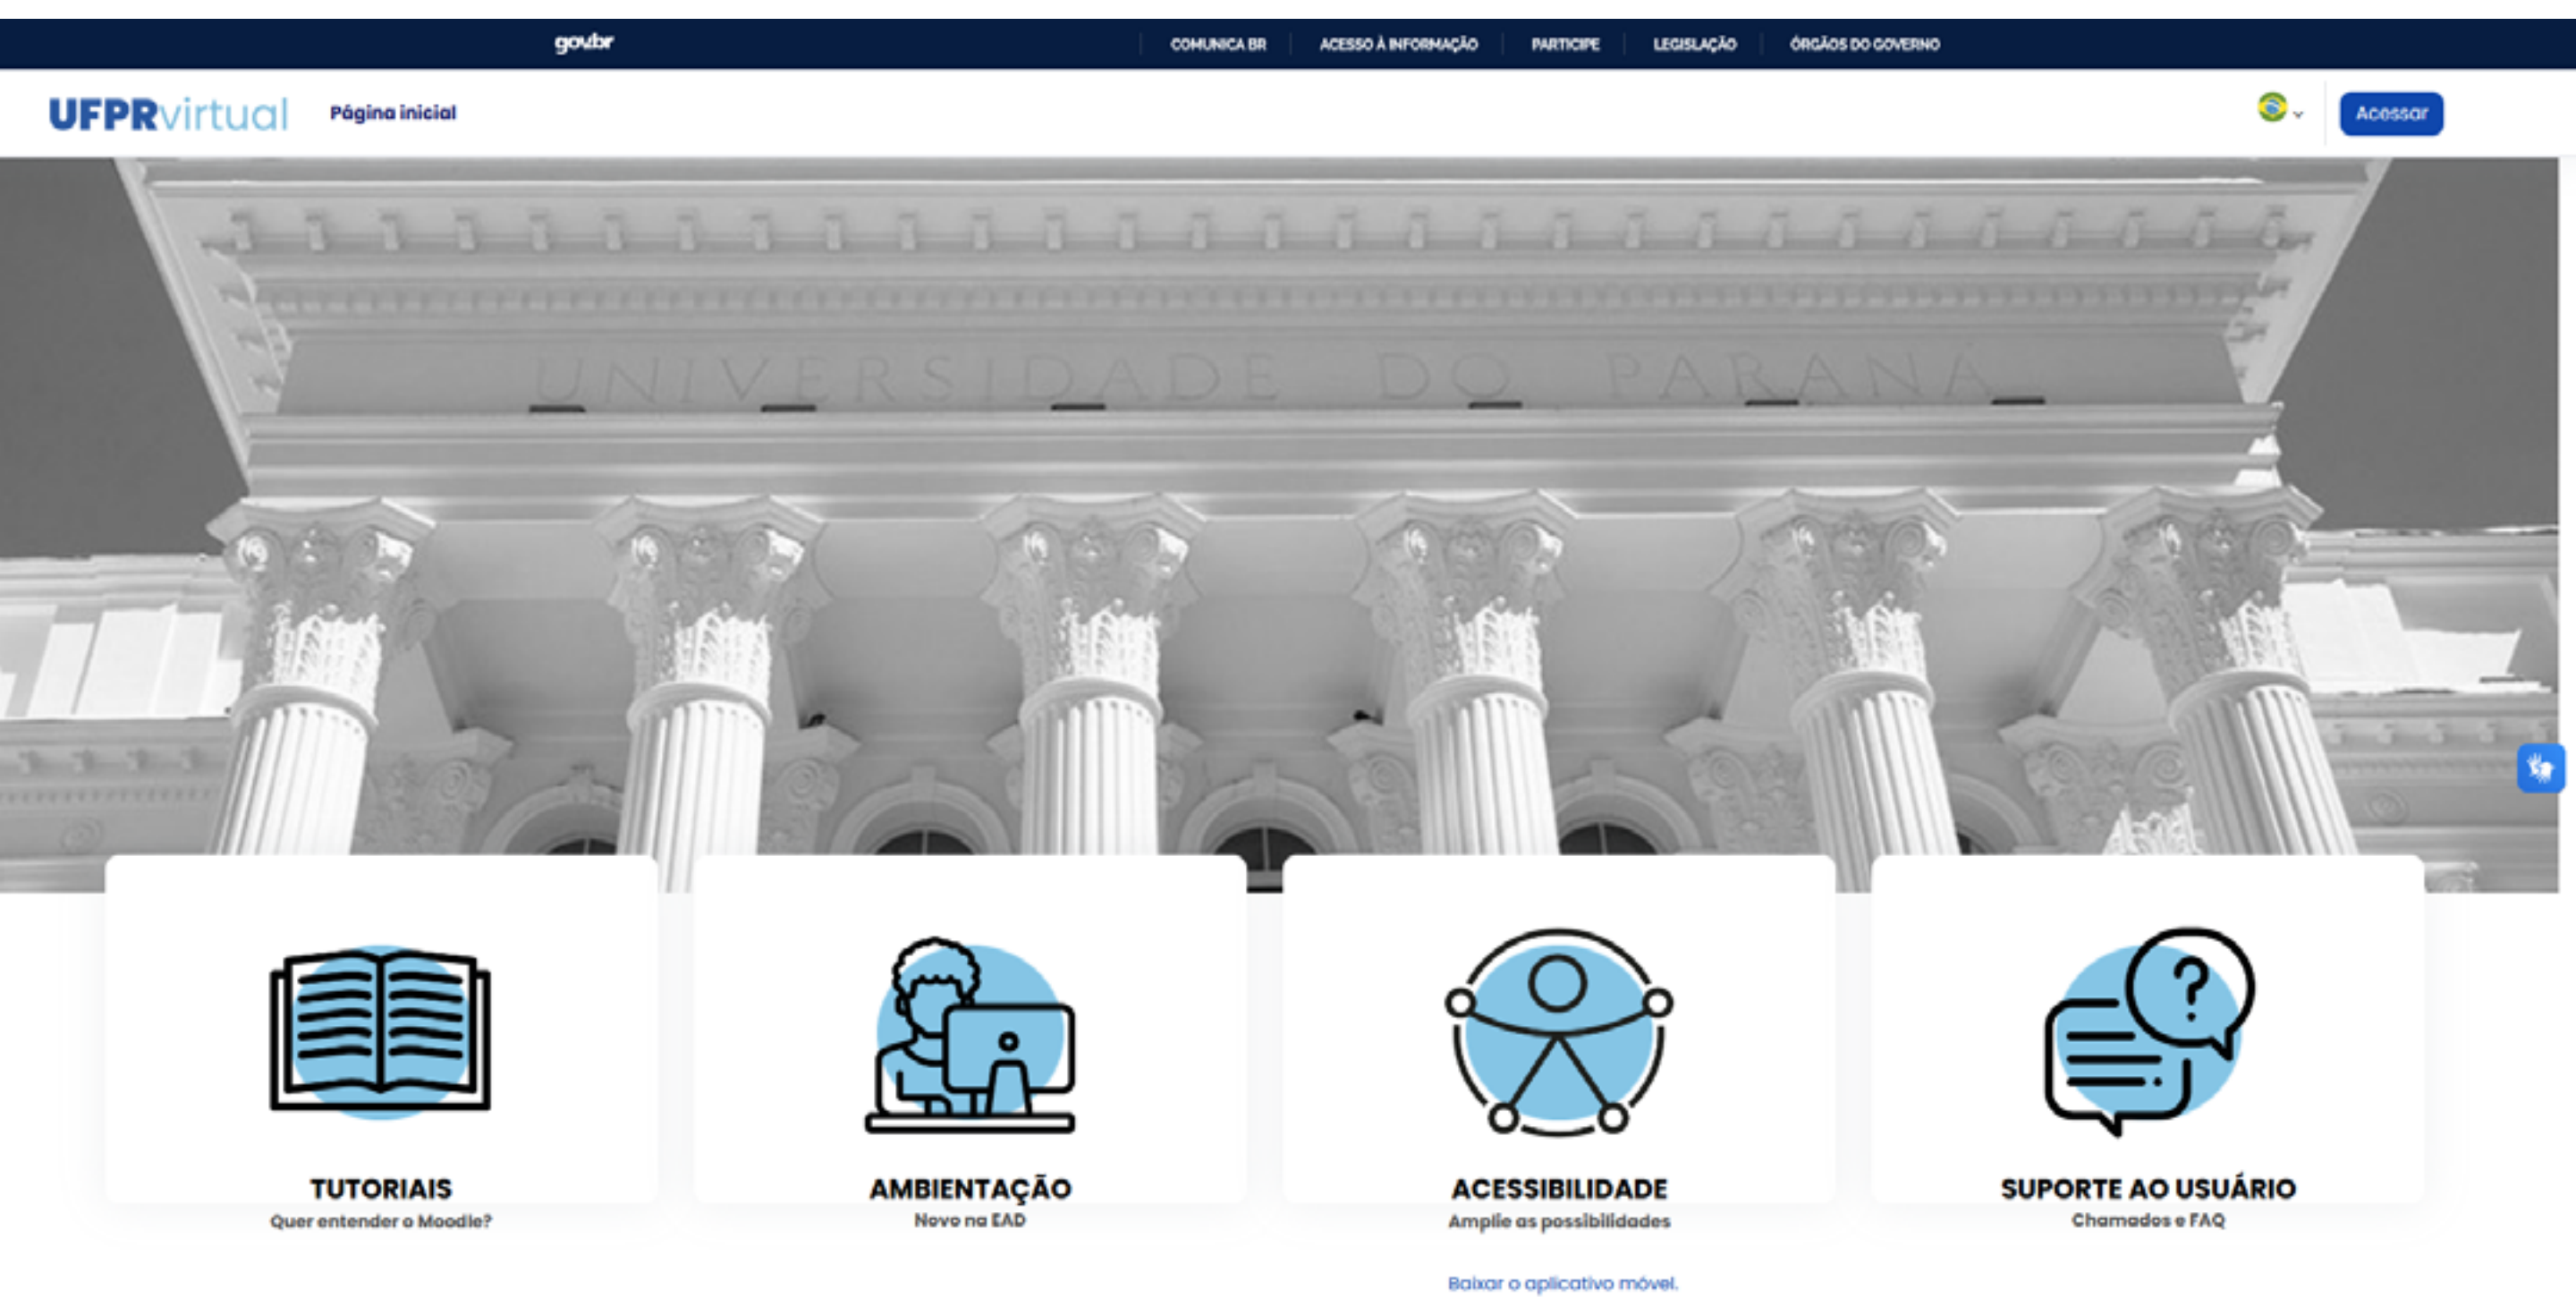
gov.br

COMUNICA BR | ACESSO À INFORMAÇÃO | PARTICIPE | LEGISLAÇÃO | ÓRGÃOS DO GOVERNO

UFPRvirtual Página inicial

Acessar

UNIVERSIDADE DO PARANÁ

TUTORIAIS
Quer entender o Moodle?

AMBIENTAÇÃO
Novo na EAD

ACESSIBILIDADE
Amplie as possibilidades

SUPORTE AO USUÁRIO
Chamados e FAQ

Baixar o aplicativo móvel.